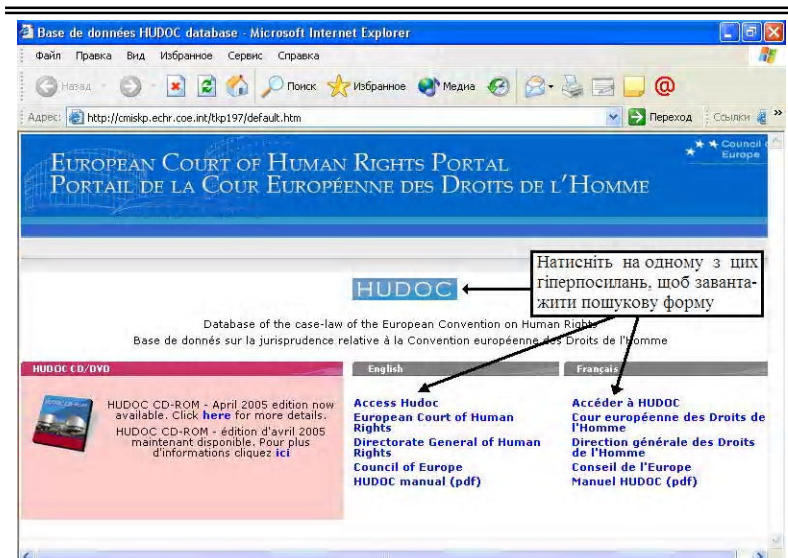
Base de données HUDOC database - Microsoft Internet Explorer

Файл Правка Вид Избранное Сервис Справка

Назад Поиск Избранное Медиа

Адрес: http://cmiskp.echr.coe.int/tkp197/default.htm Переход Ссылки

Council of Europe

EUROPEAN COURT OF HUMAN RIGHTS PORTAL
PORTAIL DE LA COUR EUROPÉENNE DES DROITS DE L'HOMME

Натисніть на одному з цих гіперпосилань, щоб завантажити пошукову форму

HUDOC

Database of the case-law of the European Convention on Human Rights
Base de donnés sur la jurisprudence relative à la Convention européenne des Droits de l'Homme

HUDOC CD/DVD

HUDOC CD-ROM - April 2005 edition now available. Click here for more details.
HUDOC CD-ROM - édition d'avril 2005 maintenant disponible. Pour plus d'informations cliquez ici

English

Access Hudoc
European Court of Human Rights
Directorate General of Human Rights
Council of Europe
HUDOC manual (pdf)

Français

Accéder à HUDOC
Cour européenne des Droits de l'Homme
Direction générale des Droits de l'Homme
Conseil de l'Europe
Manuel HUDOC (pdf)